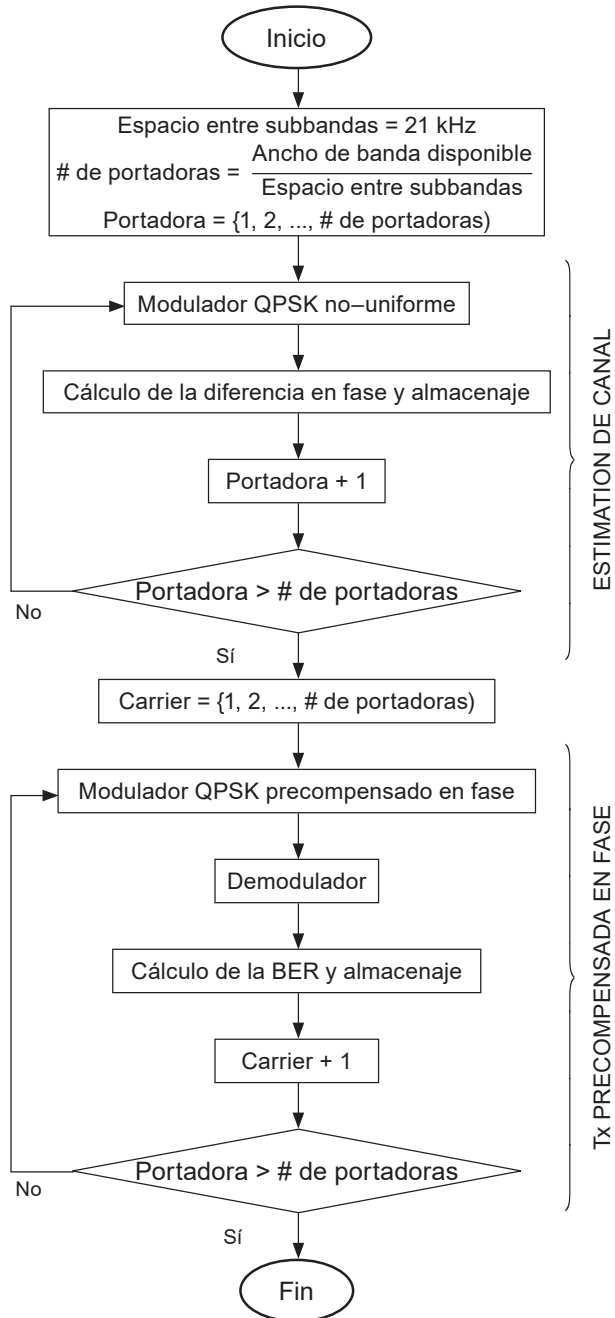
Inicio

Espacio entre subbandas = 21 kHz

# de portadoras = $\frac{\text{Ancho de banda disponible}}{\text{Espacio entre subbandas}}$

Portadora = {1, 2, ..., # de portadoras)

Modulador QPSK no−uniforme

Cálculo de la diferencia en fase y almacenaje

Portadora + 1

Portadora > # de portadoras

No

Sí

ESTIMATION DE CANAL

Carrier = {1, 2, ..., # de portadoras)

Modulador QPSK precompensado en fase

Demodulador

Cálculo de la BER y almacenaje

Carrier + 1

Portadora > # de portadoras

No

Sí

Tx PRECOMPENSADA EN FASE

Fin